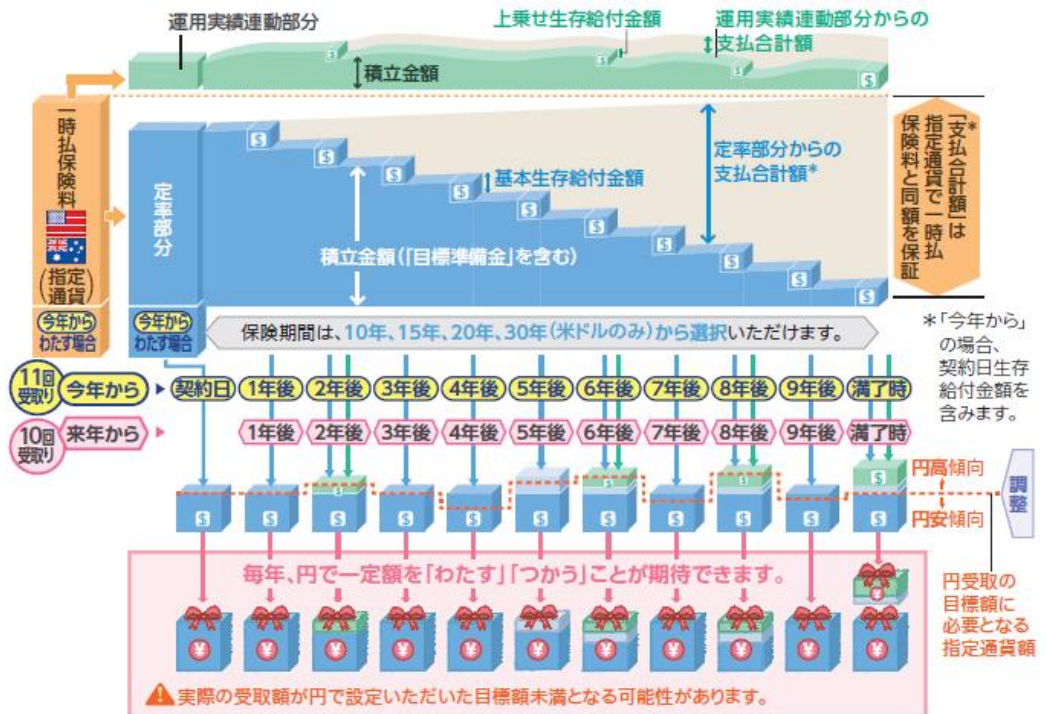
運用実績連動部分

上乗せ生存給付金額

運用実績連動部分からの支払合計額

積立金額

一時払保険料

（指定通貨）

定率部分

基本生存給付金額

定率部分からの支払合計額＊

積立金額（「目標準備金」を含む）

「支払合計額」は指定通貨で一時払保険料と同額を保証＊

今年からわたす場合

今年からわたす場合

保険期間は、10年、15年、20年、30年（米ドルのみ）から選択いただけます。

＊「今年から」の場合、契約日生存給付金額を含みます。

11回受取り　今年から　契約日　1年後　2年後　3年後　4年後　5年後　6年後　7年後　8年後　9年後　満了時

10回受取り　来年から　1年後　2年後　3年後　4年後　5年後　6年後　7年後　8年後　9年後　満了時

円高傾向

調整

円安傾向

毎年、円で一定額を「わたす」「つかう」ことが期待できます。

円受取の目標額に必要となる指定通貨額

実際の受取額が円で設定いただいた目標額未満となる可能性があります。